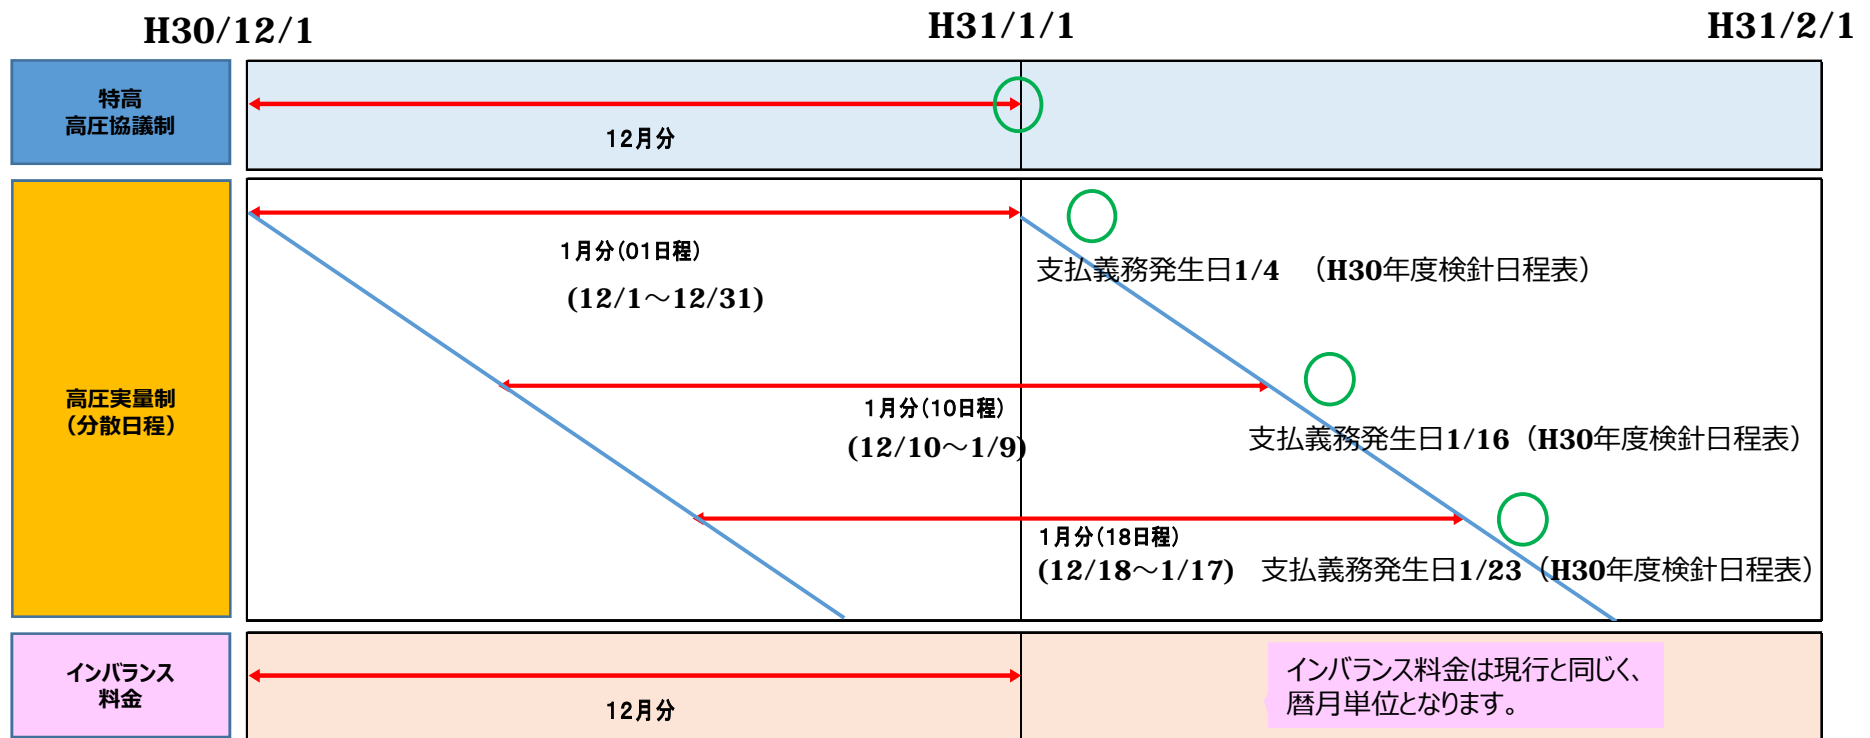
H30/12/1 H31/1/1 H31/2/1

特高
高圧協議制

12月分

高圧実量制
(分散日程)

1月分(01日程)
(12/1～12/31)

支払義務発生日1/4 (H30年度検針日程表)

1月分(10日程)
(12/10～1/9)

支払義務発生日1/16 (H30年度検針日程表)

1月分(18日程)
(12/18～1/17) 支払義務発生日1/23 (H30年度検針日程表)

インバランス
料金

12月分

インバランス料金は現行と同じく、
暦月単位となります。